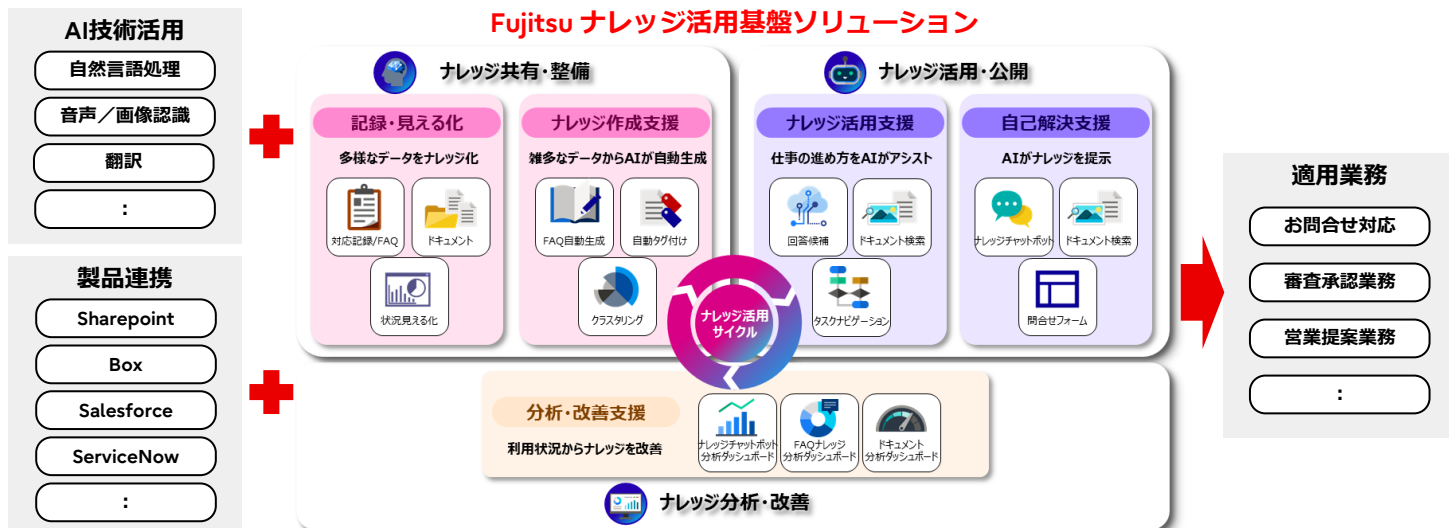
Fujitsu ナレッジ活用基盤ソリューション

AI技術活用
自然言語処理
音声／画像認識
翻訳
：

製品連携
Sharepoint
Box
Salesforce
ServiceNow
：

ナレッジ共有・整備

記録・見える化
多様なデータをナレッジ化
対応記録/FAQ
ドキュメント
状況見える化

ナレッジ作成支援
雑多なデータからAIが自動生成
FAQ自動生成
自動タグ付け
クラスタリング

ナレッジ活用・公開

ナレッジ活用支援
仕事の進め方をAIがアシスト
回答候補
ドキュメント検索
タスクナビゲーション

自己解決支援
AIがナレッジを提示
ナレッジチャットボット
ドキュメント検索
問合せフォーム

ナレッジ活用サイクル

分析・改善支援
利用状況からナレッジを改善
ナレッジチャットボット分析ダッシュボード
FAQナレッジ分析ダッシュボード
ドキュメント分析ダッシュボード

ナレッジ分析・改善

適用業務
お問合せ対応
審査承認業務
営業提案業務
：